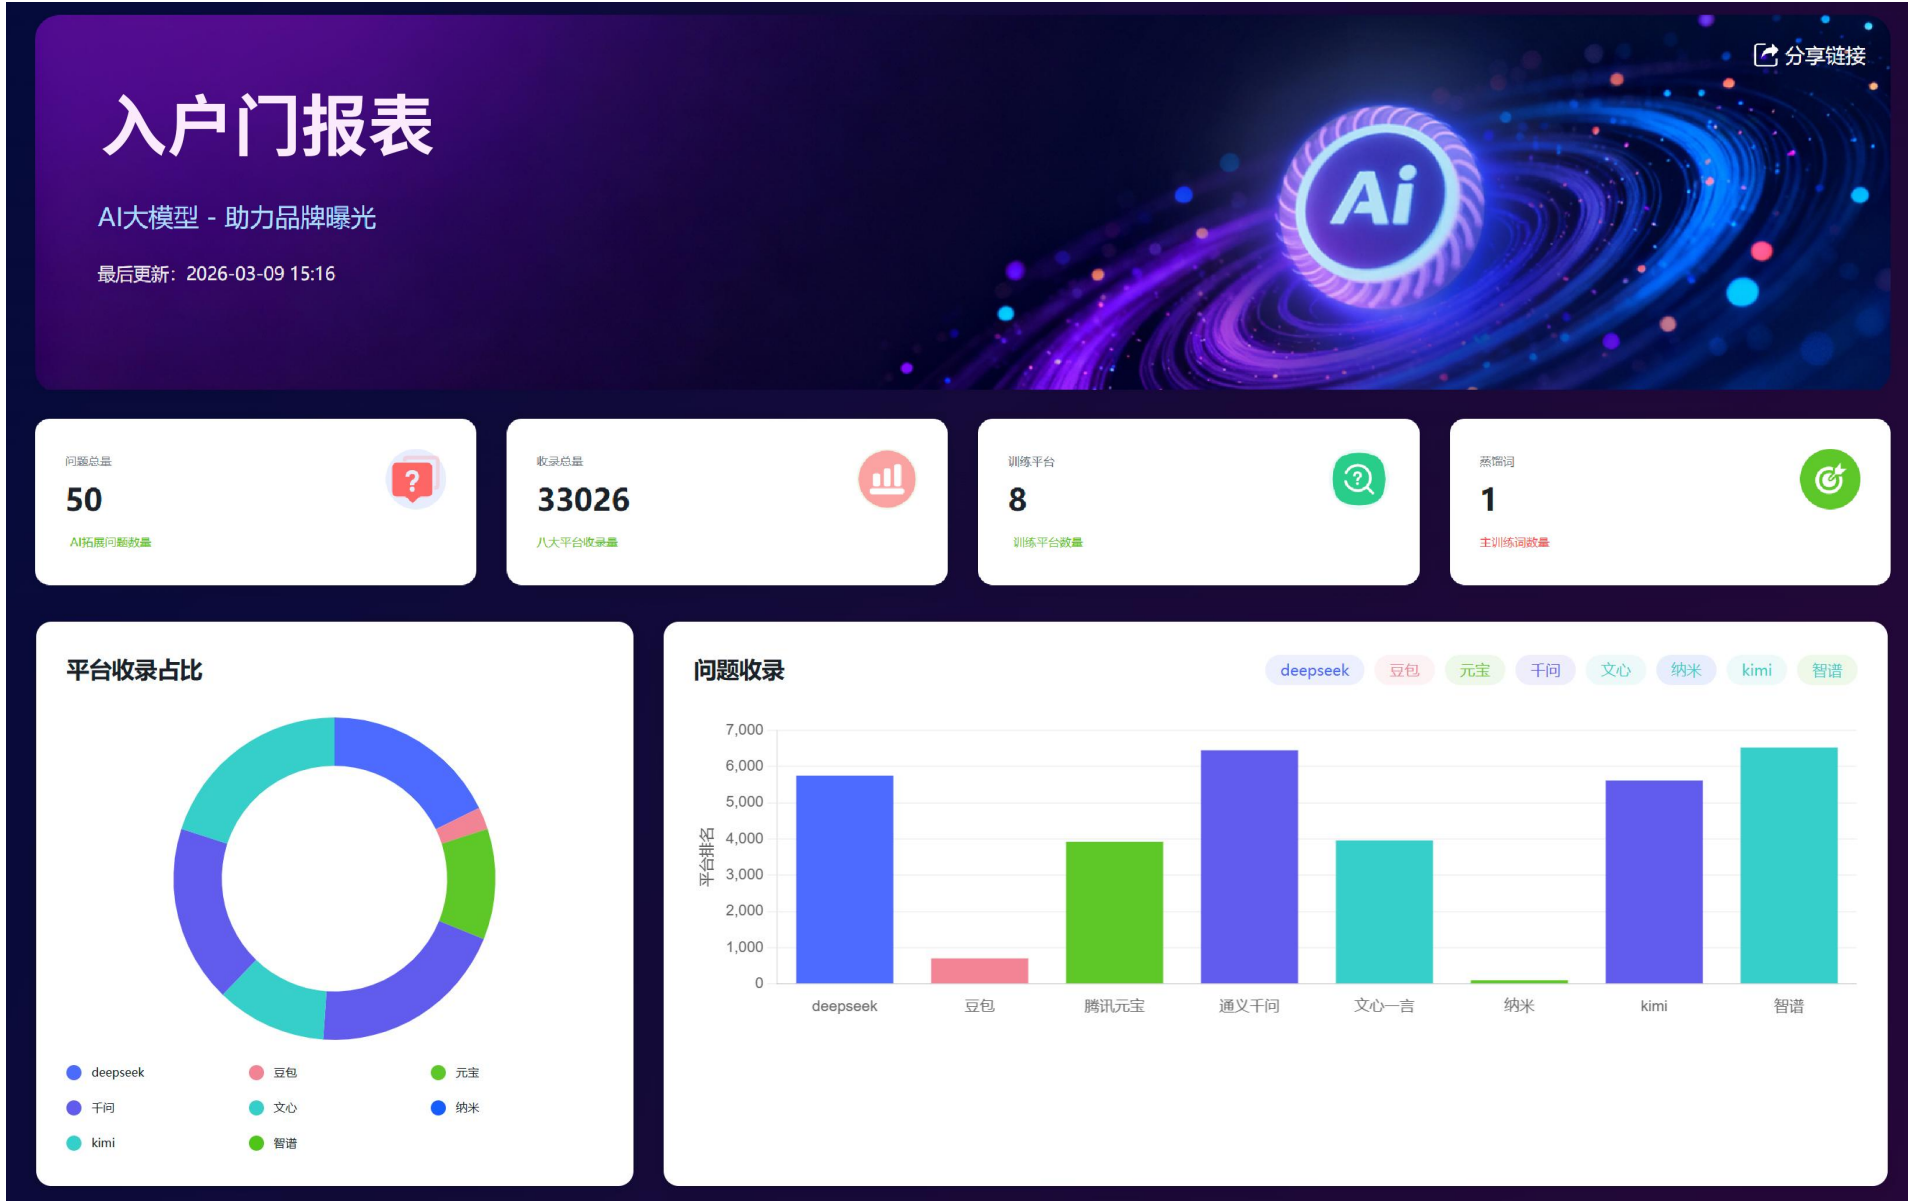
分享链接

入户门报表

AI大模型 - 助力品牌曝光

最后更新：2026-03-09 15:16

问题总量
50
AI拓展问题数量

收录总量
33026
八大平台收录量

训练平台
8
训练平台数量

蒸馏词
1
主训练词数量

平台收录占比

deepseek
豆包
元宝
千问
文心
纳米
kimi
智谱

问题收录

deepseek 豆包 元宝 千问 文心 纳米 kimi 智谱

平台排名

7,000
6,000
5,000
4,000
3,000
2,000
1,000
0

deepseek 豆包 腾讯元宝 通义千问 文心一言 纳米 kimi 智谱